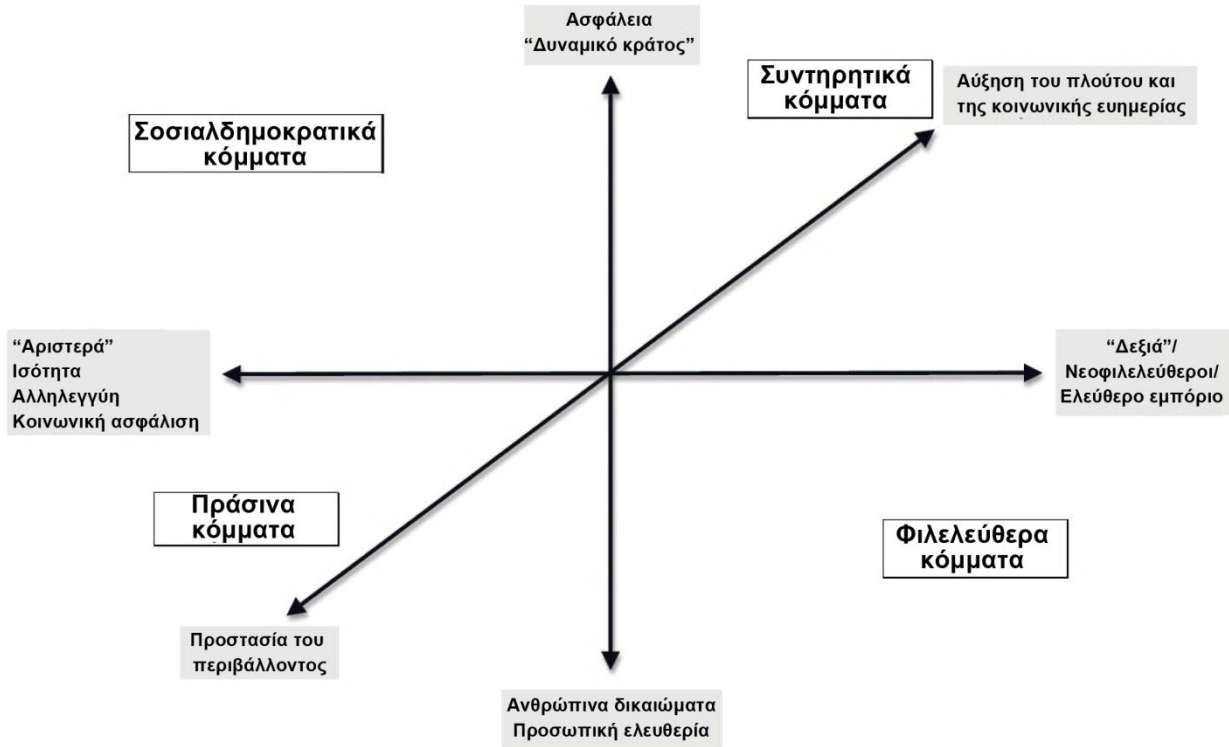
Ασφάλεια
“Δυναμικό κράτος”

Συντηρητικά κόμματα

Αύξηση του πλούτου και της κοινωνικής ευημερίας

Σοσιαλδημοκρατικά κόμματα

“Αριστερά”
Ισότητα
Αλληλεγγύη
Κοινωνική ασφάλιση

“Δεξιά”/
Νεοφιλελεύθεροι/
Ελεύθερο εμπόριο

Πράσινα κόμματα

Φιλελεύθερα κόμματα

Προστασία του περιβάλλοντος

Ανθρώπινα δικαιώματα
Προσωπική ελευθερία